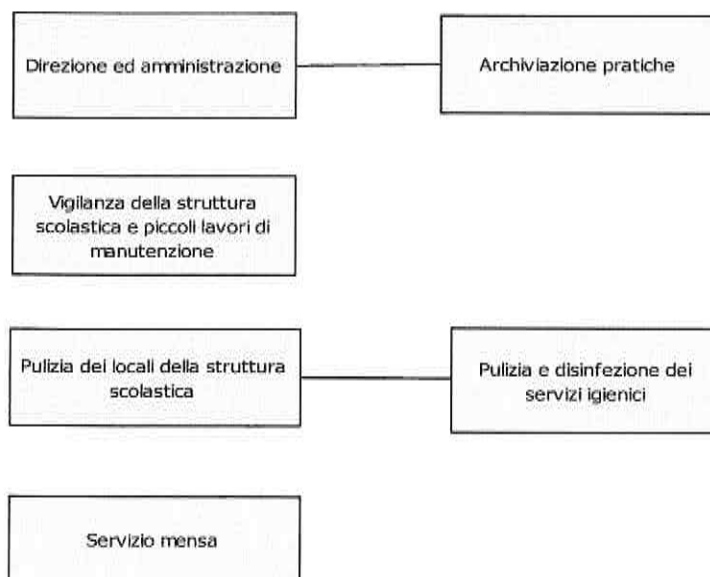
Direzione ed amministrazione

Archiviazione pratiche

Vigilanza della struttura scolastica e piccoli lavori di manutenzione

Pulizia dei locali della struttura scolastica

Pulizia e disinfezione dei servizi igienici

Servizio mensa